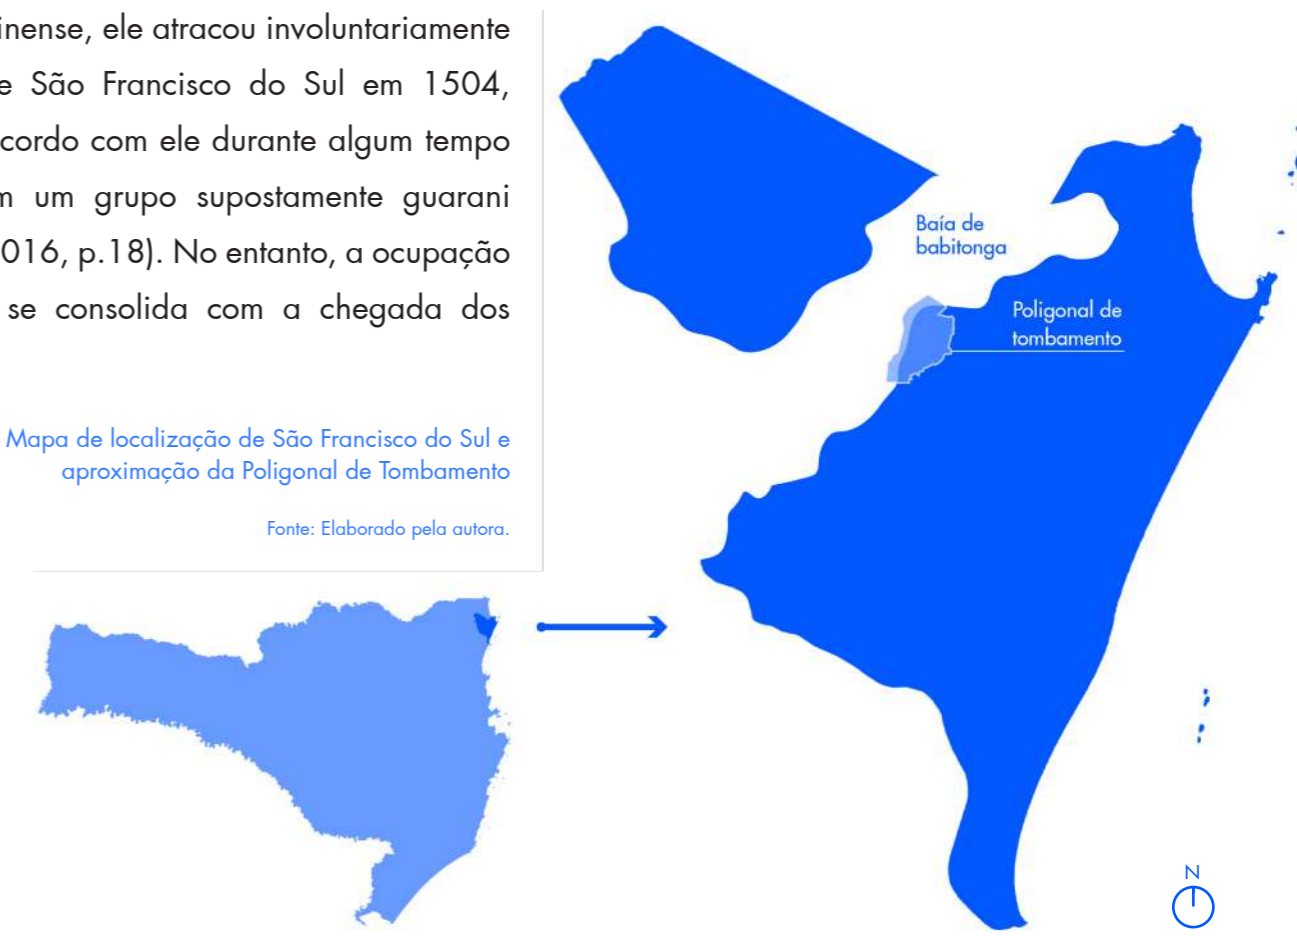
inense, ele atracou involuntariamente e São Francisco do Sul em 1504, cordo com ele durante algum tempo m um grupo supostamente guarani 016, p.18). No entanto, a ocupação se consolida com a chegada dos

Mapa de localização de São Francisco do Sul e aproximação da Poligonal de Tombamento

Fonte: Elaborado pela autora.

Baía de babitonga

Poligonal de tombamento

N